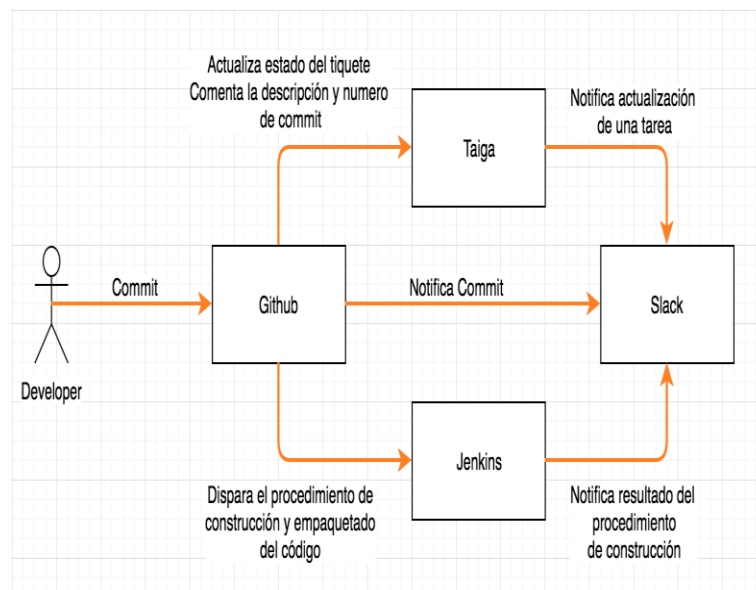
Actualiza estado del tiquete
Comenta la descripción y numero de commit

Taiga

Notifica actualización de una tarea

Commit

Github

Notifica Commit

Slack

Developer

Jenkins

Dispara el procedimiento de construcción y empaquetado del código

Notifica resultado del procedimiento de construcción